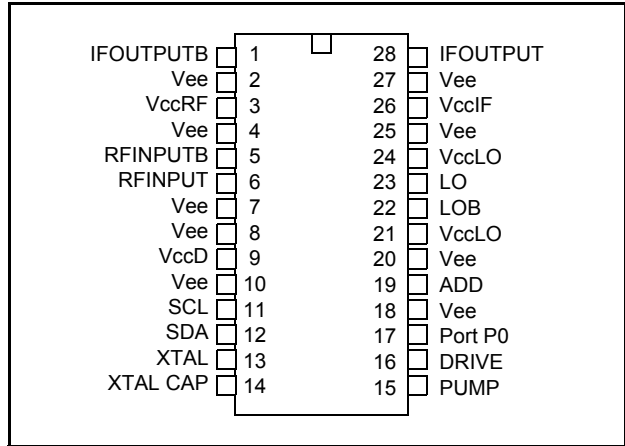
IFOUTPUTB 1
Vee 2
VccRF 3
Vee 4
RFINPUTB 5
RFINPUT 6
Vee 7
Vee 8
VccD 9
Vee 10
SCL 11
SDA 12
XTAL 13
XTAL CAP 14

28 IFOUTPUT
27 Vee
26 VccIF
25 Vee
24 VccLO
23 LO
22 LOB
21 VccLO
20 Vee
19 ADD
18 Vee
17 Port P0
16 DRIVE
15 PUMP